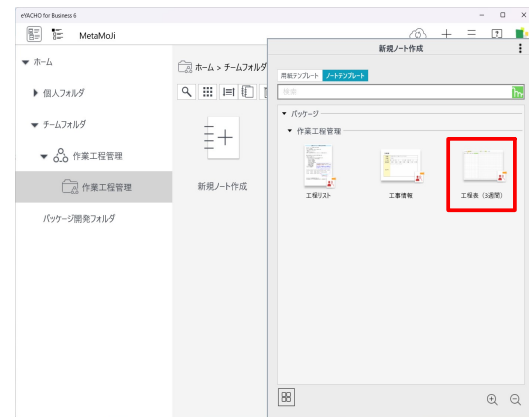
eYACHO for Business 6

MetaMoJi

ホーム

個人フォルダ

チームフォルダ

作業工程管理

作業工程管理

パッケージ開発フォルダ

ホーム > チームフォルダ

新規ノート作成

新規ノート作成

用紙テンプレート ノートテンプレート

検索

パッケージ

作業工程管理

工程リスト

工事情報

工程表（3週間）